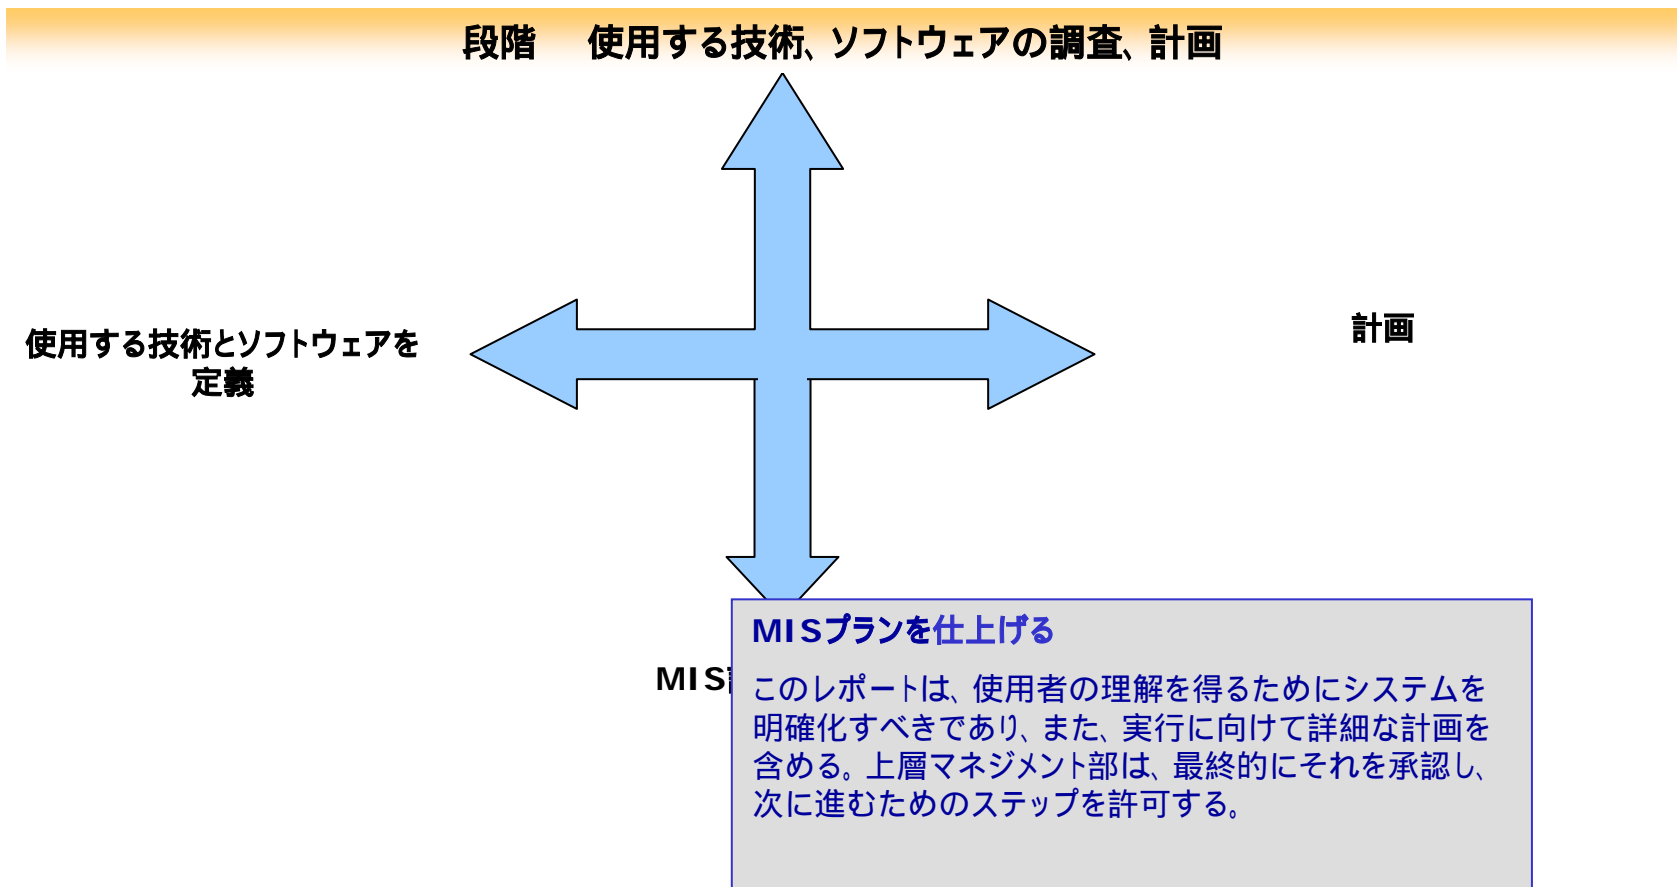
段階　使用する技術、ソフトウェアの調査、計画

使用する技術とソフトウェアを定義

計画

MIS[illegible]

MISプランを仕上げる

このレポートは、使用者の理解を得るためにシステムを明確化すべきであり、また、実行に向けて詳細な計画を含める。上層マネジメント部は、最終的にそれを承認し、次に進むためのステップを許可する。